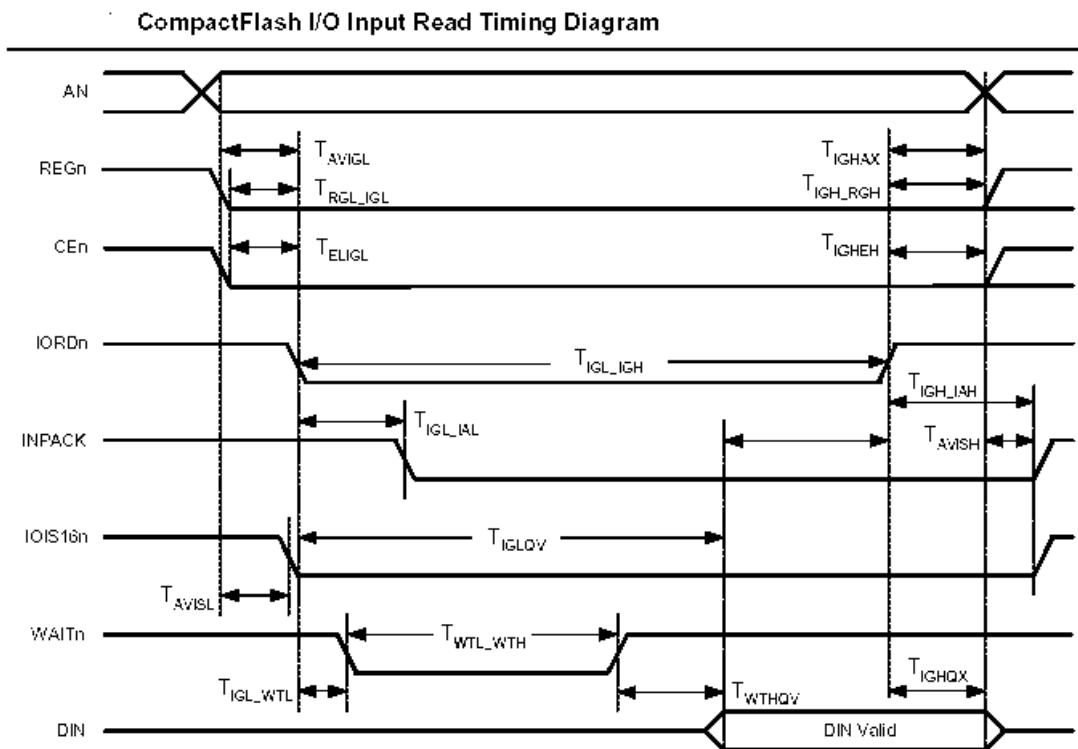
CompactFlash I/O Input Read Timing Diagram

AN

REGn

CEn

IORDn

INPACK

IOIS16n

WAITn

DIN

$T_{AVIGL}$

$T_{RGL\_IGL}$

$T_{ELIGL}$

$T_{IGHAX}$

$T_{IGH\_RGH}$

$T_{IGHEH}$

$T_{IGL\_IGH}$

$T_{IGH\_IAH}$

$T_{IGL\_IAL}$

$T_{AVISH}$

$T_{IGLOV}$

$T_{AVISL}$

$T_{WTL\_WTH}$

$T_{IGL\_WTL}$

$T_{WTHQV}$

$T_{IGHQX}$

DIN Valid